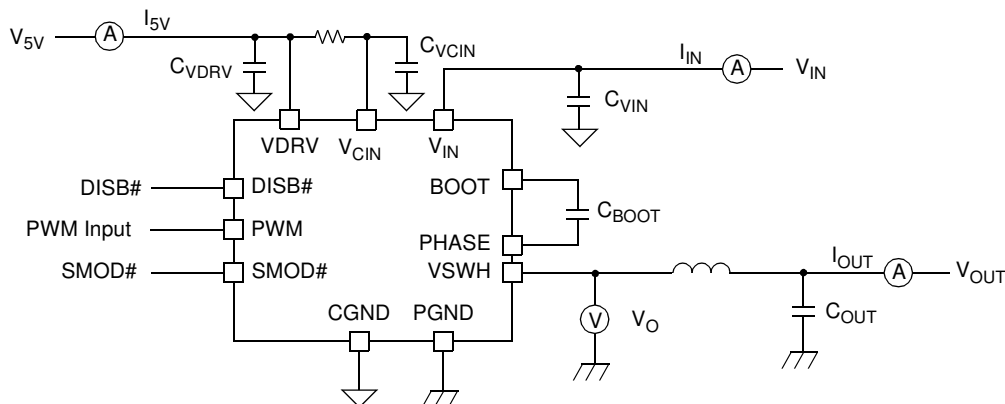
$V_{5V}$ A $I_{5V}$

$C_{VDRV}$

$C_{VCIN}$

$I_{IN}$ A $V_{IN}$

$C_{VIN}$

VDRV $V_{CIN}$ $V_{IN}$

DISB# DISB#

PWM Input PWM

SMOD# SMOD#

BOOT

$C_{BOOT}$

PHASE

VSWH

$I_{OUT}$ A $V_{OUT}$

V $V_O$

$C_{OUT}$

CGND PGND